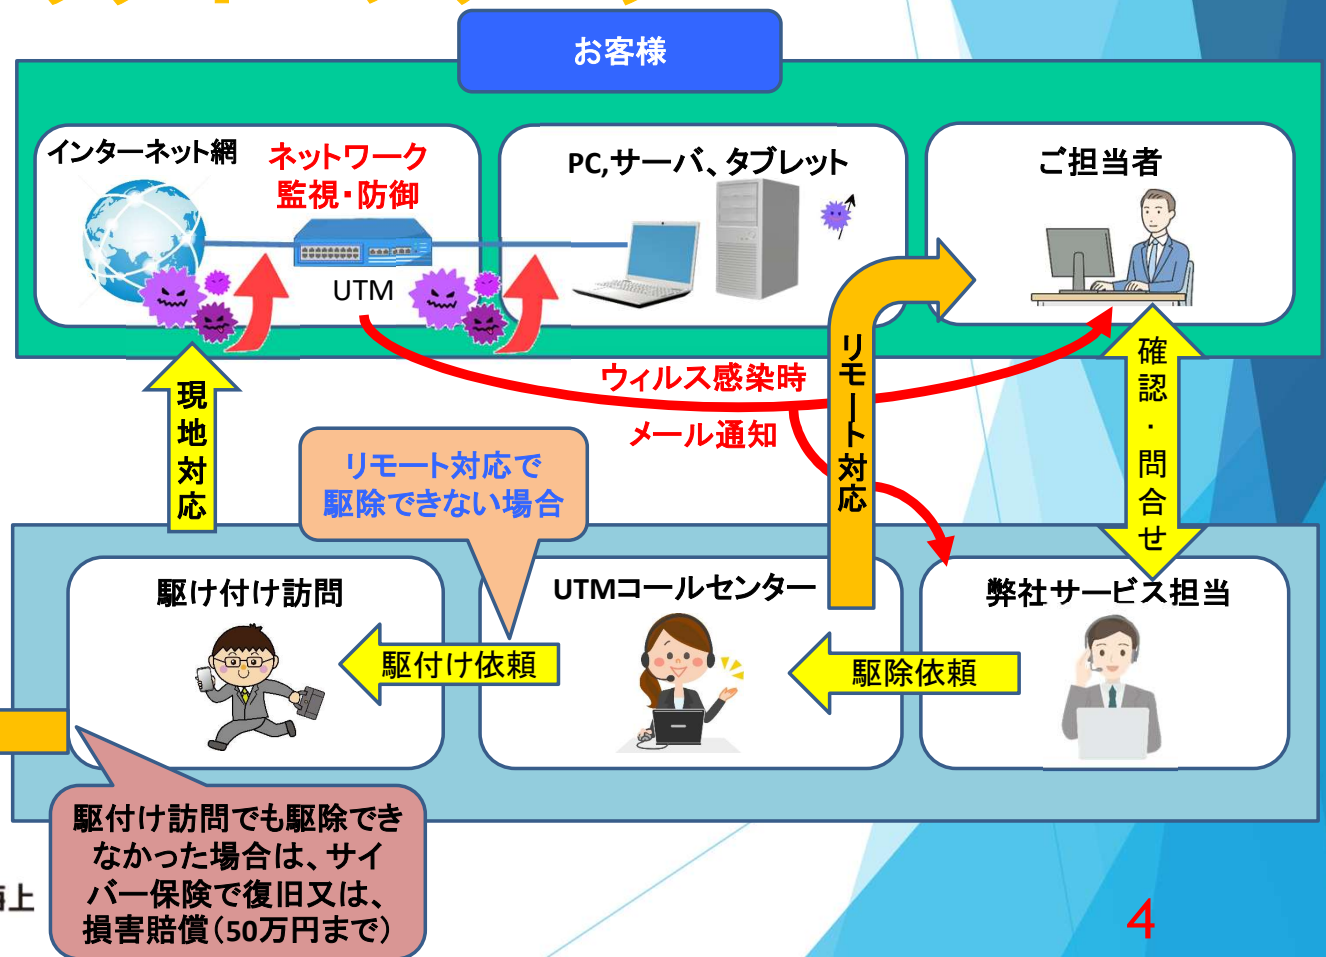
お客様

インターネット網
ネットワーク
監視・防御
UTM

PC,サーバ、タブレット

ご担当者

ウィルス感染時
メール通知

リモート対応

確認・問合せ

現地対応

リモート対応で
駆除できない場合

駆け付け訪問
駆付け依頼

UTMコールセンター
駆除依頼

弊社サービス担当

駆付け訪問でも駆除できなかった場合は、サイバー保険で復旧又は、損害賠償（50万円まで）

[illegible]上

4